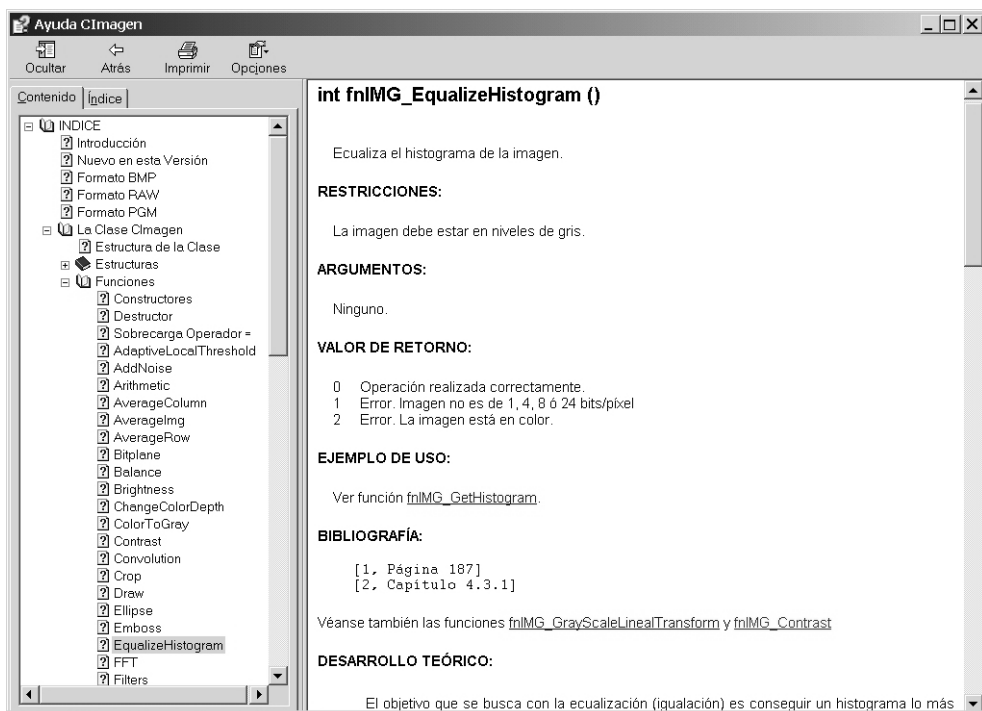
Ayuda CImagen

Ocultar
Atrás
Imprimir
Opciones

Contenido
Índice

INDICE
Introducción
Nuevo en esta Versión
Formato BMP
Formato RAW
Formato PGM
La Clase CImagen
Estructura de la Clase
Estructuras
Funciones
Constructores
Destructor
Sobrecarga Operador =
AdaptiveLocalThreshold
AddNoise
Arithmetic
AverageColumn
AverageImg
AverageRow
Bitplane
Balance
Brightness
ChangeColorDepth
ColorToGray
Contrast
Convolution
Crop
Draw
Ellipse
Emboss
EqualizeHistogram
FFT
Filters

int fnIMG_EqualizeHistogram ()

Ecualiza el histograma de la imagen.

RESTRICCIONES:

La imagen debe estar en niveles de gris.

ARGUMENTOS:

Ninguno.

VALOR DE RETORNO:

0 Operación realizada correctamente.
1 Error. Imagen no es de 1, 4, 8 ó 24 bits/píxel
2 Error. La imagen está en color.

EJEMPLO DE USO:

Ver función fnIMG_GetHistogram.

BIBLIOGRAFÍA:

[1, Página 187]
[2, Capítulo 4.3.1]

Véanse también las funciones fnIMG_GrayScaleLinealTransform y fnIMG_Contrast

DESARROLLO TEÓRICO:

El objetivo que se busca con la ecualización (igualación) es conseguir un histograma lo más